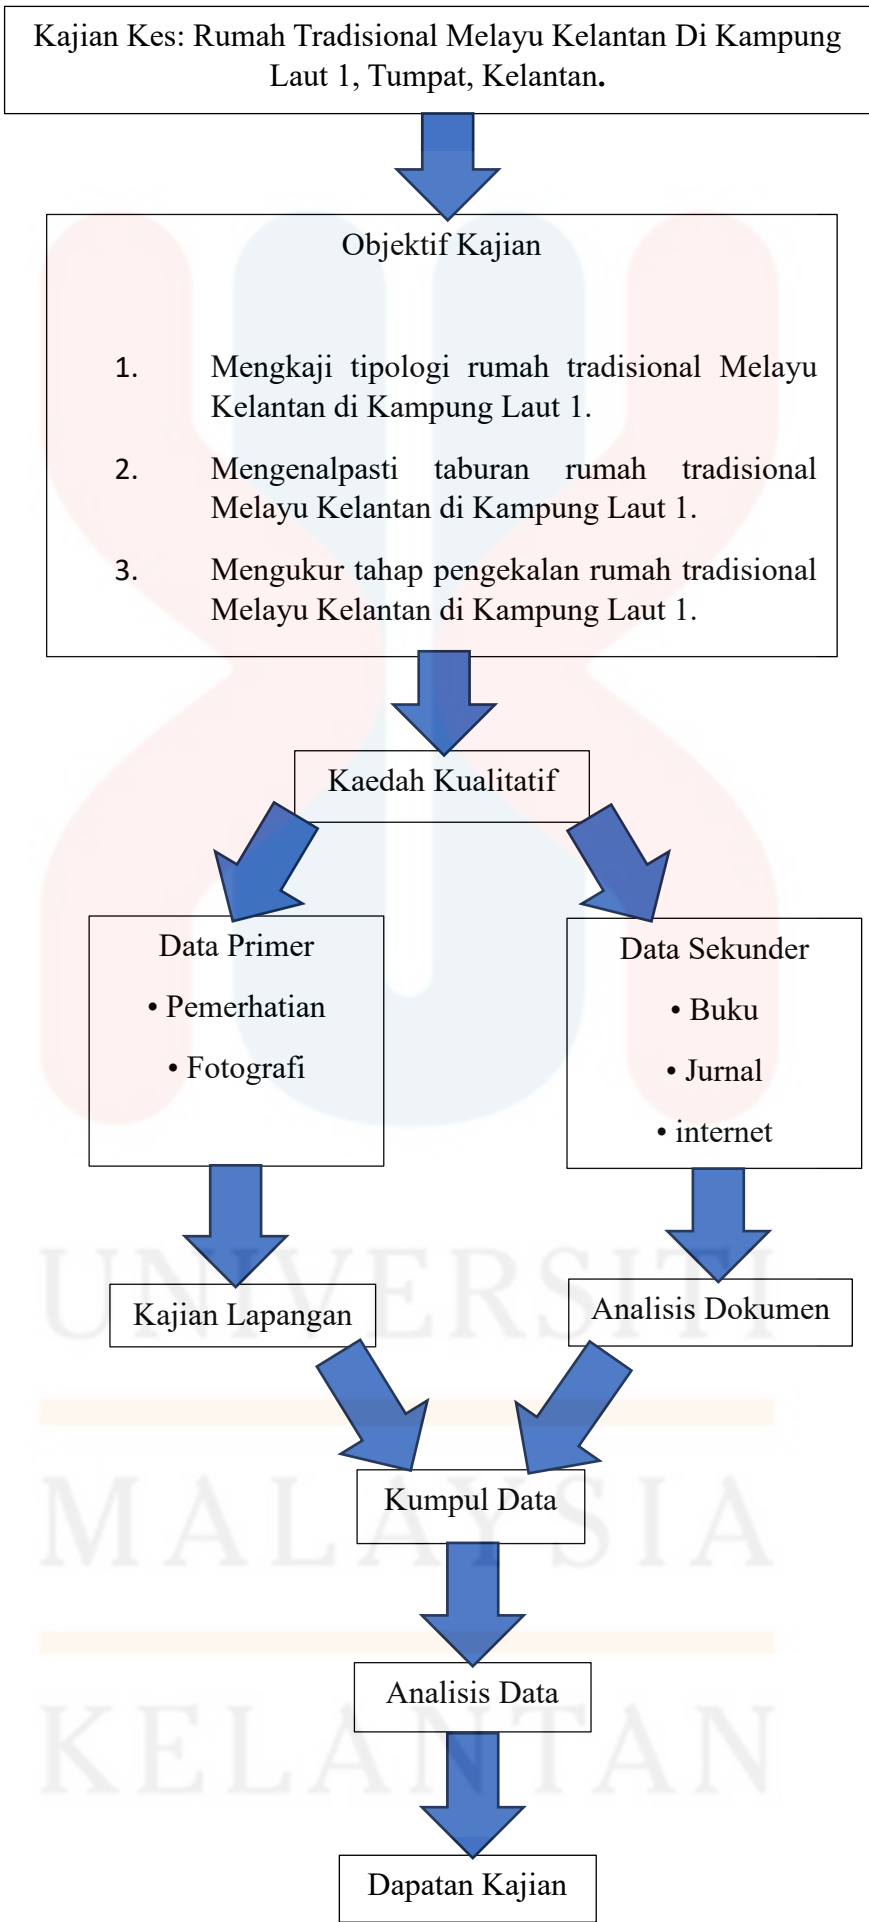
Kajian Kes: Rumah Tradisional Melayu Kelantan Di Kampung Laut 1, Tumpat, Kelantan.

Objektif Kajian

1. Mengkaji tipologi rumah tradisional Melayu Kelantan di Kampung Laut 1.

2. Mengenalpasti taburan rumah tradisional Melayu Kelantan di Kampung Laut 1.

3. Mengukur tahap pengekalan rumah tradisional Melayu Kelantan di Kampung Laut 1.

Kaedah Kualitatif

Data Primer
• Pemerhatian
• Fotografi

Data Sekunder
• Buku
• Jurnal
• internet

Kajian Lapangan

Analisis Dokumen

Kumpul Data

Analisis Data

Dapatan Kajian

UNIVERSITI
MALAYSIA
KELANTAN